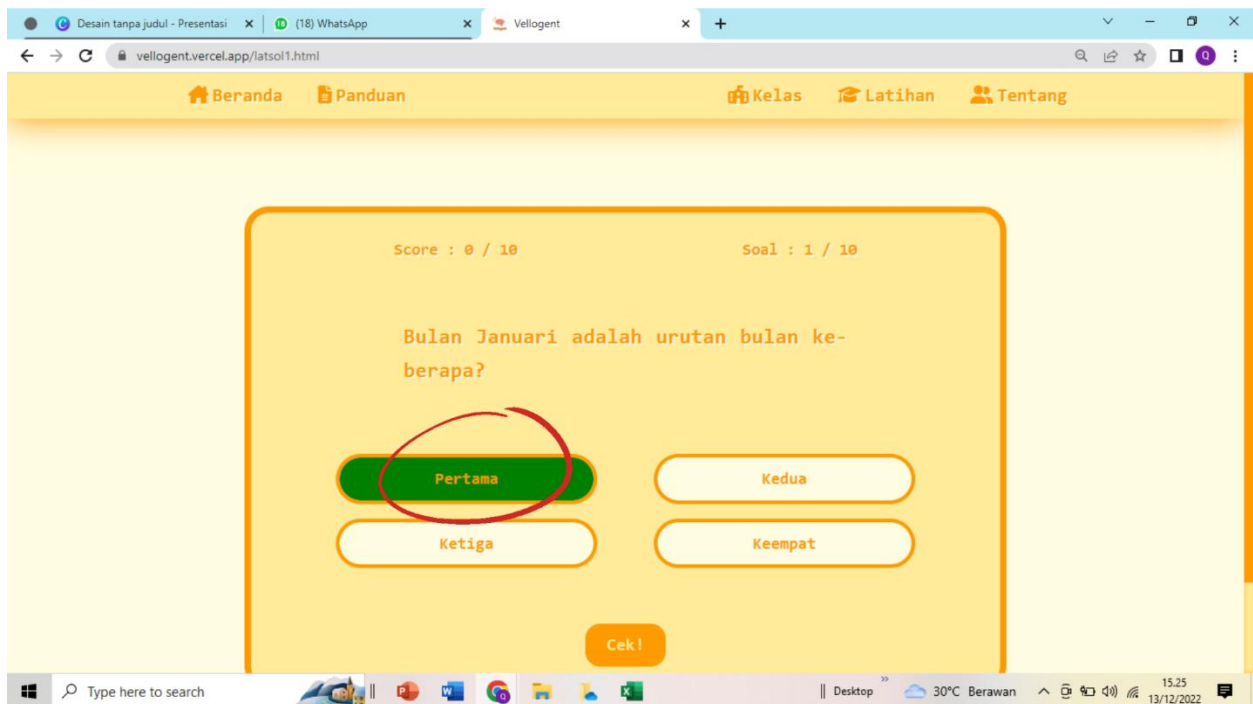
Desain tanpa judul - Presentasi ×
(18) WhatsApp ×
Vellogent ×
+

vellogent.vercel.app/latsol1.html

Beranda Panduan Kelas Latihan Tentang

Score : 0 / 10
Soal : 1 / 10

Bulan Januari adalah urutan bulan ke-berapa?

Pertama
Kedua
Ketiga
Keempat

Cek!

Type here to search
Desktop
30°C Berawan
15.25
13/12/2022